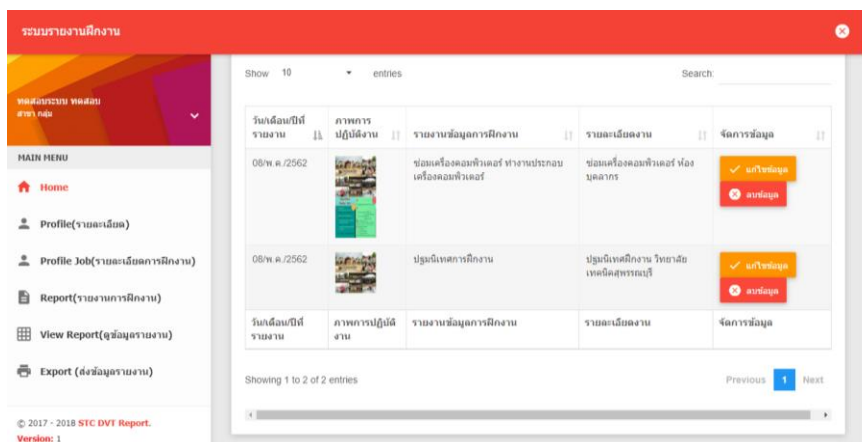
ระบบรายงานฝึกงาน

ทดสอบระบบ ทดสอบ
สาขา กลุ่ม

MAIN MENU

Home

Profile(รายละเอียด)

Profile Job(รายละเอียดการฝึกงาน)

Report(รายงานการฝึกงาน)

View Report(ดูข้อมูลรายงาน)

Export (ส่งข้อมูลรายงาน)

© 2017 - 2018 STC DVT Report.
Version: 1

Show 10 entries

Search:

| วัน/เดือน/ปีที่รายงาน | ภาพการปฏิบัติงาน | รายงานข้อมูลการฝึกงาน | รายละเอียดงาน | จัดการข้อมูล |
|---|---|---|---|---|
| 08/พ.ค./2562 | | ซ่อมเครื่องคอมพิวเตอร์ ทำงานประกอบเครื่องคอมพิวเตอร์ | ซ่อมเครื่องคอมพิวเตอร์ ห้องบุคลากร | แก้ไขข้อมูล ลบข้อมูล |
| 08/พ.ค./2562 | | ปฐมนิเทศการฝึกงาน | ปฐมนิเทศฝึกงาน วิทยาลัยเทคนิคสุพรรณบุรี | แก้ไขข้อมูล ลบข้อมูล |
| วัน/เดือน/ปีที่รายงาน | ภาพการปฏิบัติงาน | รายงานข้อมูลการฝึกงาน | รายละเอียดงาน | จัดการข้อมูล |

Showing 1 to 2 of 2 entries

Previous 1 Next